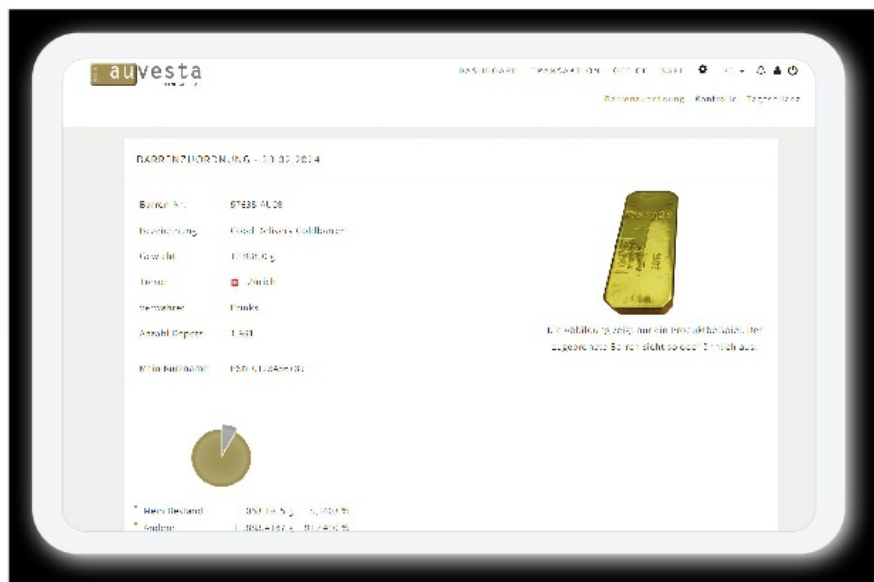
auvesta

DASHBOARD TRANSAKTION DEPOT SAFE

Barrenzuordnung Kontakte Tagesreport

BARRENZUORDNUNG - 10.03.2014

Barren-Nr. 57635 AU08

Bezeichnung Good Delivery Goldbarren

Gewicht 12.500,0 g

Tresor Zürich

Verwahrer Brinks

Anzahl Depots 1.981

Mein Barrenanteil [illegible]

Die Abbildung zeigt nur ein Produktbeispiel. Der zugeordnete Barren sieht so oder ähnlich aus.

Mein Bestand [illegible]

Andere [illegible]